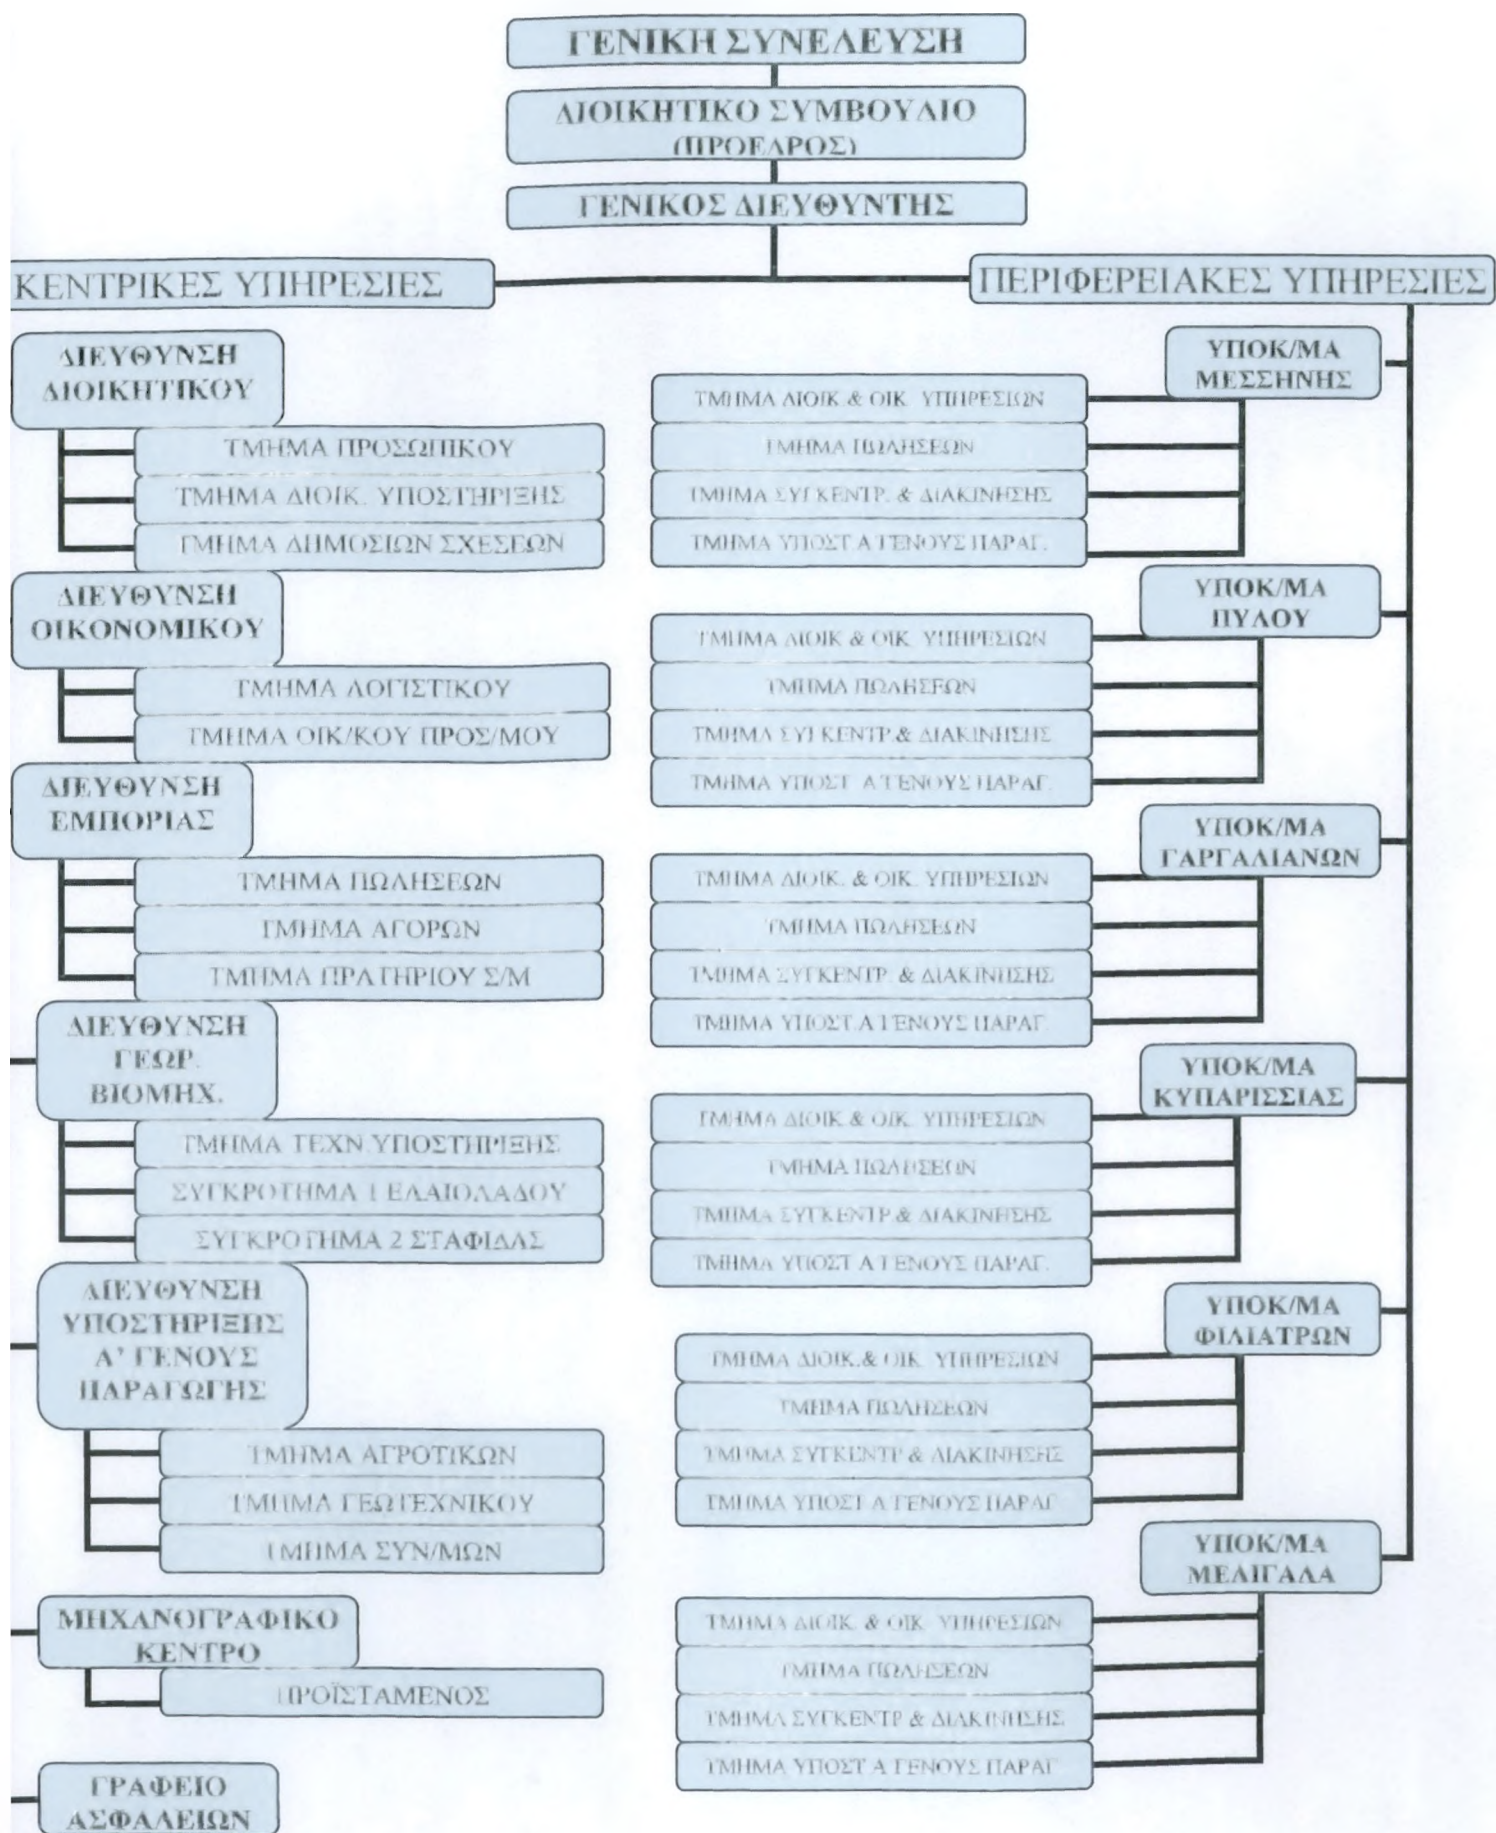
ΓΕΝΙΚΗ ΣΥΝΕΛΕΥΣΗ

ΔΙΟΙΚΗΤΙΚΟ ΣΥΜΒΟΥΛΙΟ (ΠΡΟΕΔΡΟΣ)

ΓΕΝΙΚΟΣ ΔΙΕΥΘΥΝΤΗΣ

ΚΕΝΤΡΙΚΕΣ ΥΠΗΡΕΣΙΕΣ

ΠΕΡΙΦΕΡΕΙΑΚΕΣ ΥΠΗΡΕΣΙΕΣ

ΔΙΕΥΘΥΝΣΗ ΔΙΟΙΚΗΤΙΚΟΥ
ΤΜΗΜΑ ΠΡΟΣΩΠΙΚΟΥ
ΤΜΗΜΑ ΔΙΟΙΚ. ΥΠΟΣΤΗΡΙΞΗΣ
ΤΜΗΜΑ ΔΗΜΟΣΙΩΝ ΣΧΕΣΕΩΝ

ΔΙΕΥΘΥΝΣΗ ΟΙΚΟΝΟΜΙΚΟΥ
ΤΜΗΜΑ ΛΟΓΙΣΤΙΚΟΥ
ΤΜΗΜΑ ΟΙΚ/ΚΟΥ ΠΡΟΣ/ΜΟΥ

ΔΙΕΥΘΥΝΣΗ ΕΜΠΟΡΙΑΣ
ΤΜΗΜΑ ΠΩΛΗΣΕΩΝ
ΤΜΗΜΑ ΑΓΟΡΩΝ
ΤΜΗΜΑ ΠΡΑΤΗΡΙΟΥ Σ/Μ

ΔΙΕΥΘΥΝΣΗ ΓΕΩΡ. ΒΙΟΜΗΧ.
ΤΜΗΜΑ ΤΕΧΝ.ΥΠΟΣΤΗΡΙΞΗΣ
ΣΥΓΚΡΟΤΗΜΑ 1 ΕΛΑΙΟΛΑΔΟΥ
ΣΥΓΚΡΟΤΗΜΑ 2 ΣΤΑΦΙΔΑΣ

ΔΙΕΥΘΥΝΣΗ ΥΠΟΣΤΗΡΙΞΗΣ Α' ΓΕΝΟΥΣ ΠΑΡΑΓΩΓΗΣ
ΤΜΗΜΑ ΑΓΡΟΤΙΚΩΝ
ΤΜΗΜΑ ΓΕΩΤΕΧΝΙΚΟΥ
ΤΜΗΜΑ ΣΥΝ/ΜΩΝ

ΜΗΧΑΝΟΓΡΑΦΙΚΟ ΚΕΝΤΡΟ
ΠΡΟΪΣΤΑΜΕΝΟΣ

ΓΡΑΦΕΙΟ ΑΣΦΑΛΕΙΩΝ

ΥΠΟΚ/ΜΑ ΜΕΣΣΗΝΗΣ
ΤΜΗΜΑ ΔΙΟΙΚ & ΟΙΚ. ΥΠΗΡΕΣΙΩΝ
ΤΜΗΜΑ ΠΩΛΗΣΕΩΝ
ΤΜΗΜΑ ΣΥΓΚΕΝΤΡ. & ΔΙΑΚΙΝΗΣΗΣ
ΤΜΗΜΑ ΥΠΟΣΤ Α ΓΕΝΟΥΣ ΠΑΡΑΓ.

ΥΠΟΚ/ΜΑ ΠΥΛΟΥ
ΤΜΗΜΑ ΔΙΟΙΚ & ΟΙΚ. ΥΠΗΡΕΣΙΩΝ
ΤΜΗΜΑ ΠΩΛΗΣΕΩΝ
ΤΜΗΜΑ ΣΥΓΚΕΝΤΡ.& ΔΙΑΚΙΝΗΣΗΣ
ΤΜΗΜΑ ΥΠΟΣΤ Α ΓΕΝΟΥΣ ΠΑΡΑΓ.

ΥΠΟΚ/ΜΑ ΓΑΡΓΑΛΙΑΝΩΝ
ΤΜΗΜΑ ΔΙΟΙΚ. & ΟΙΚ. ΥΠΗΡΕΣΙΩΝ
ΤΜΗΜΑ ΠΩΛΗΣΕΩΝ
ΤΜΗΜΑ ΣΥΓΚΕΝΤΡ. & ΔΙΑΚΙΝΗΣΗΣ
ΤΜΗΜΑ ΥΠΟΣΤ.Α ΓΕΝΟΥΣ ΠΑΡΑΓ.

ΥΠΟΚ/ΜΑ ΚΥΠΑΡΙΣΣΙΑΣ
ΤΜΗΜΑ ΔΙΟΙΚ & ΟΙΚ. ΥΠΗΡΕΣΙΩΝ
ΤΜΗΜΑ ΠΩΛΗΣΕΩΝ
ΤΜΗΜΑ ΣΥΓΚΕΝΤΡ.& ΔΙΑΚΙΝΗΣΗΣ
ΤΜΗΜΑ ΥΠΟΣΤ Α ΓΕΝΟΥΣ ΠΑΡΑΓ.

ΥΠΟΚ/ΜΑ ΦΙΛΙΑΤΡΩΝ
ΤΜΗΜΑ ΔΙΟΙΚ.& ΟΙΚ. ΥΠΗΡΕΣΙΩΝ
ΤΜΗΜΑ ΠΩΛΗΣΕΩΝ
ΤΜΗΜΑ ΣΥΓΚΕΝΤΡ & ΔΙΑΚΙΝΗΣΗΣ
ΤΜΗΜΑ ΥΠΟΣΤ Α ΓΕΝΟΥΣ ΠΑΡΑΓ.

ΥΠΟΚ/ΜΑ ΜΕΛΙΓΑΛΑ
ΤΜΗΜΑ ΔΙΟΙΚ. & ΟΙΚ. ΥΠΗΡΕΣΙΩΝ
ΤΜΗΜΑ ΠΩΛΗΣΕΩΝ
ΤΜΗΜΑ ΣΥΓΚΕΝΤΡ & ΔΙΑΚΙΝΗΣΗΣ
ΤΜΗΜΑ ΥΠΟΣΤ Α ΓΕΝΟΥΣ ΠΑΡΑΓ.